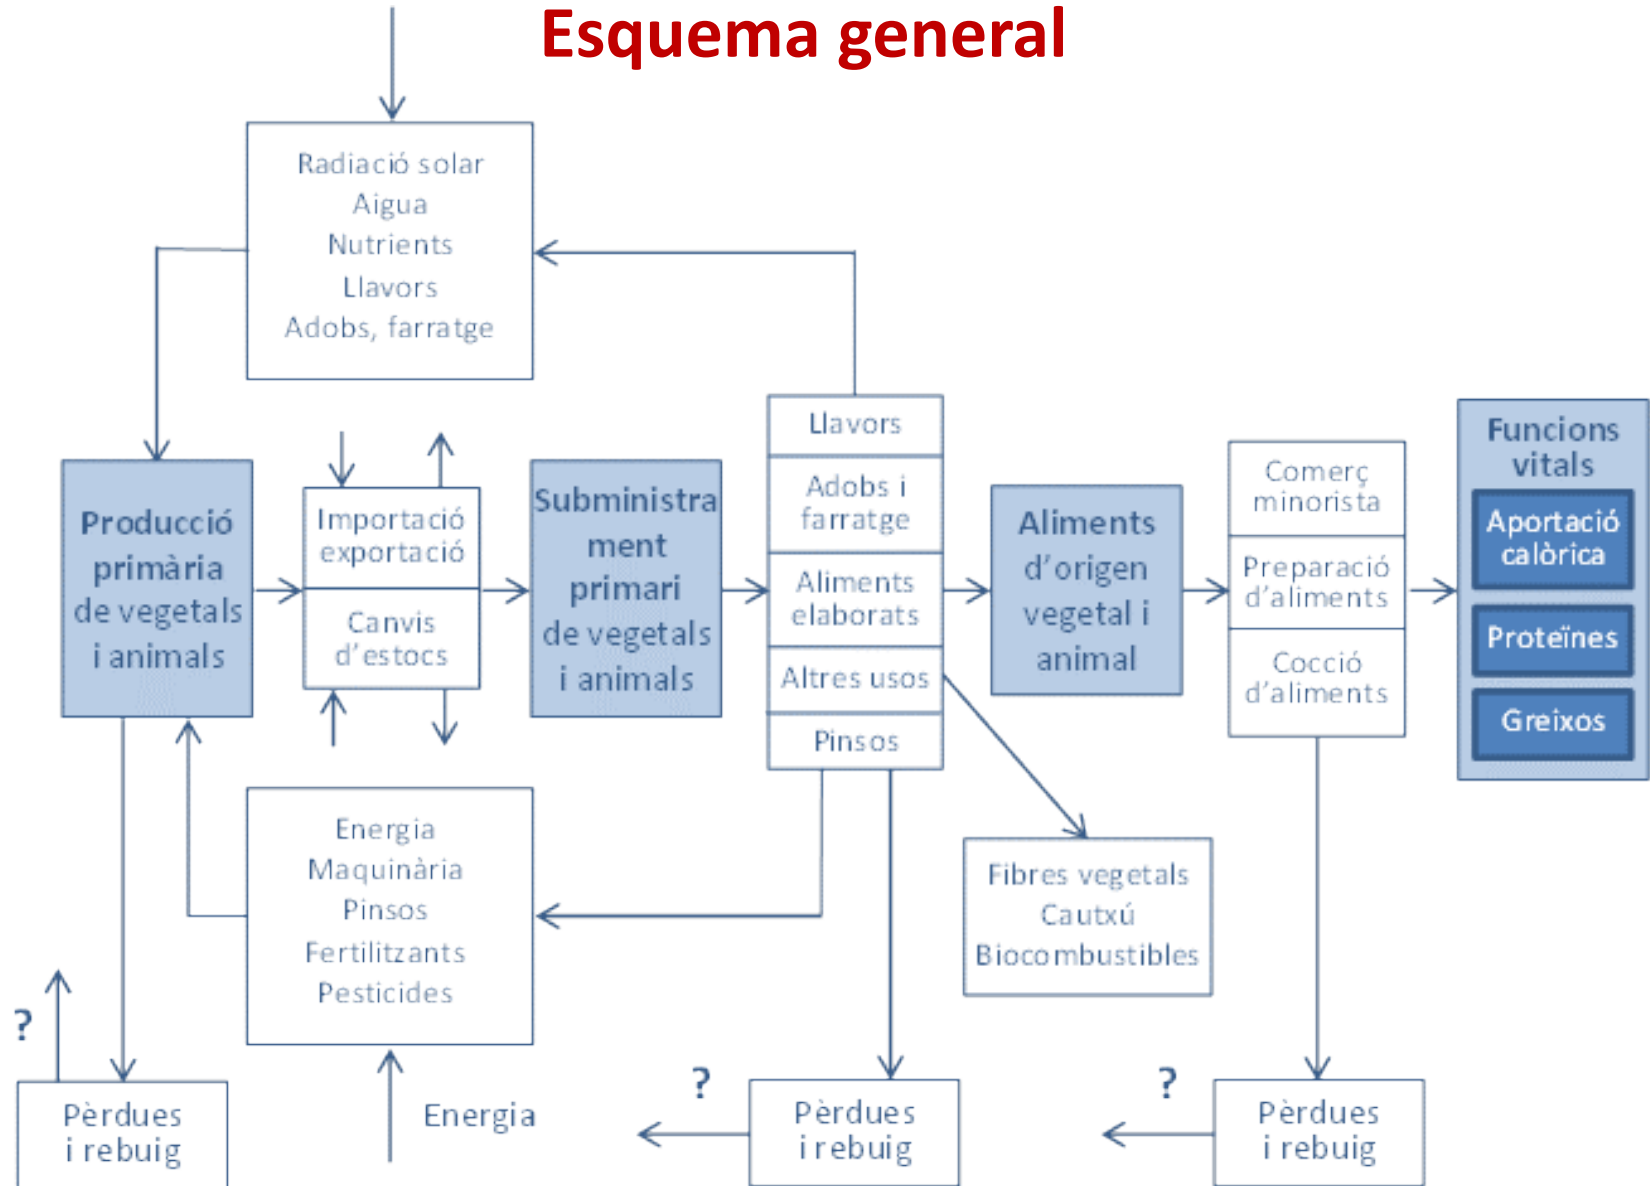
Esquema general

Radiació solar
Aigua
Nutrients
Llavors
Adobs, farratge

Producció primària de vegetals i animals

Importació exportació

Canvis d'estocs

Subministrament primari de vegetals i animals

Llavors

Adobs i farratge

Aliments elaborats

Altres usos

Pinsos

Aliments d'origen vegetal i animal

Comerç minorista

Preparació d'aliments

Cocció d'aliments

Funcions vitals

Aportació calòrica

Proteïnes

Greixos

Energia
Maquinària
Pinsos
Fertilitzants
Pesticides

Fibres vegetals
Cautxú
Biocombustibles

?

Pèrdues i rebuig

Energia

?

Pèrdues i rebuig

?

Pèrdues i rebuig